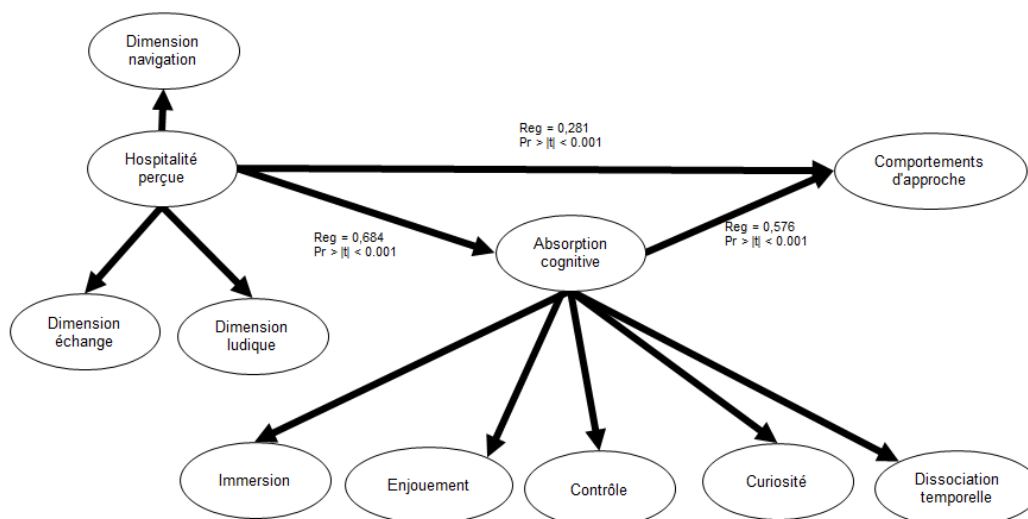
Dimension navigation

Hospitalité perçue

Reg = 0,281
Pr > |t| < 0.001

Comportements d'approche

Reg = 0,684
Pr > |t| < 0.001

Absorption cognitive

Reg = 0,576
Pr > |t| < 0.001

Dimension échange

Dimension ludique

Immersion

Enjouement

Contrôle

Curiosité

Dissociation temporelle